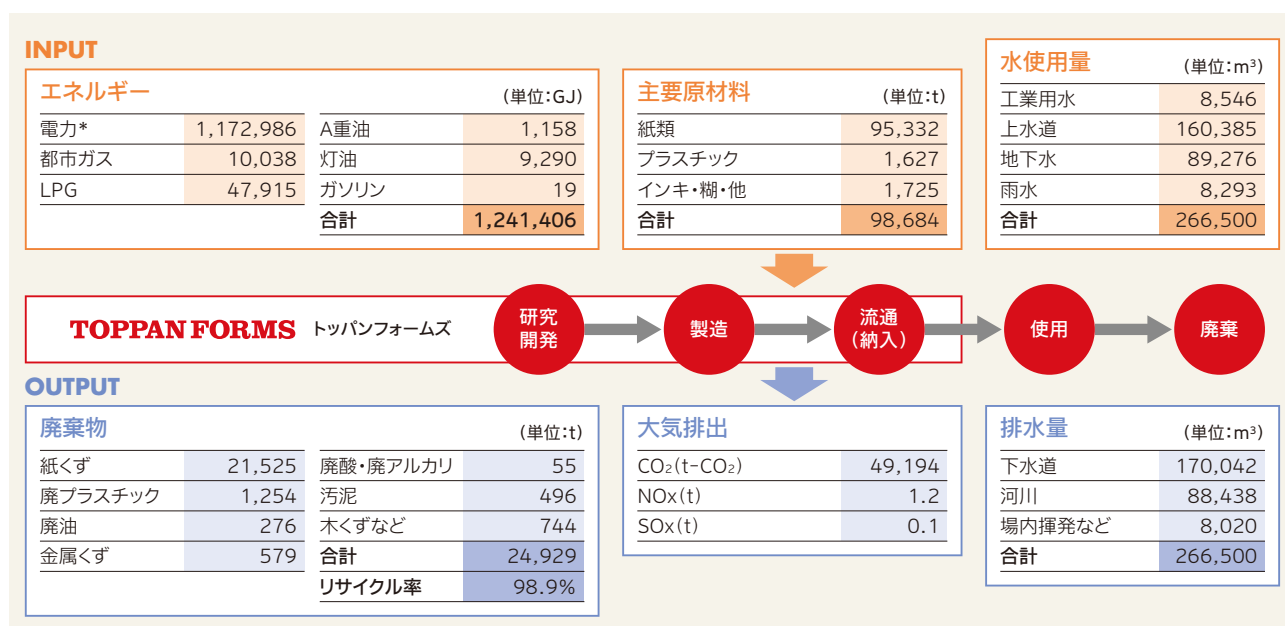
INPUT

エネルギー (単位:GJ)

| | | | |
|---|---|---|---|
| 電力* | 1,172,986 | A重油 | 1,158 |
| 都市ガス | 10,038 | 灯油 | 9,290 |
| LPG | 47,915 | ガソリン | 19 |
| | | 合計 | 1,241,406 |

主要原材料 (単位:t)

| | |
|---|---|
| 紙類 | 95,332 |
| プラスチック | 1,627 |
| インキ・糊・他 | 1,725 |
| 合計 | 98,684 |

水使用量 (単位:m³)

| | |
|---|---|
| 工業用水 | 8,546 |
| 上水道 | 160,385 |
| 地下水 | 89,276 |
| 雨水 | 8,293 |
| 合計 | 266,500 |

TOPPAN FORMS トッパンフォームズ

研究開発 製造 流通(納入) 使用 廃棄

OUTPUT

廃棄物 (単位:t)

| | | | |
|---|---|---|---|
| 紙くず | 21,525 | 廃酸・廃アルカリ | 55 |
| 廃プラスチック | 1,254 | 汚泥 | 496 |
| 廃油 | 276 | 木くずなど | 744 |
| 金属くず | 579 | 合計 | 24,929 |
| | | リサイクル率 | 98.9% |

大気排出

| | |
|---|---|
| $CO_2$(t-$CO_2$) | 49,194 |
| NOx(t) | 1.2 |
| SOx(t) | 0.1 |

排水量 (単位:m³)

| | |
|---|---|
| 下水道 | 170,042 |
| 河川 | 88,438 |
| 場内揮発など | 8,020 |
| 合計 | 266,500 |